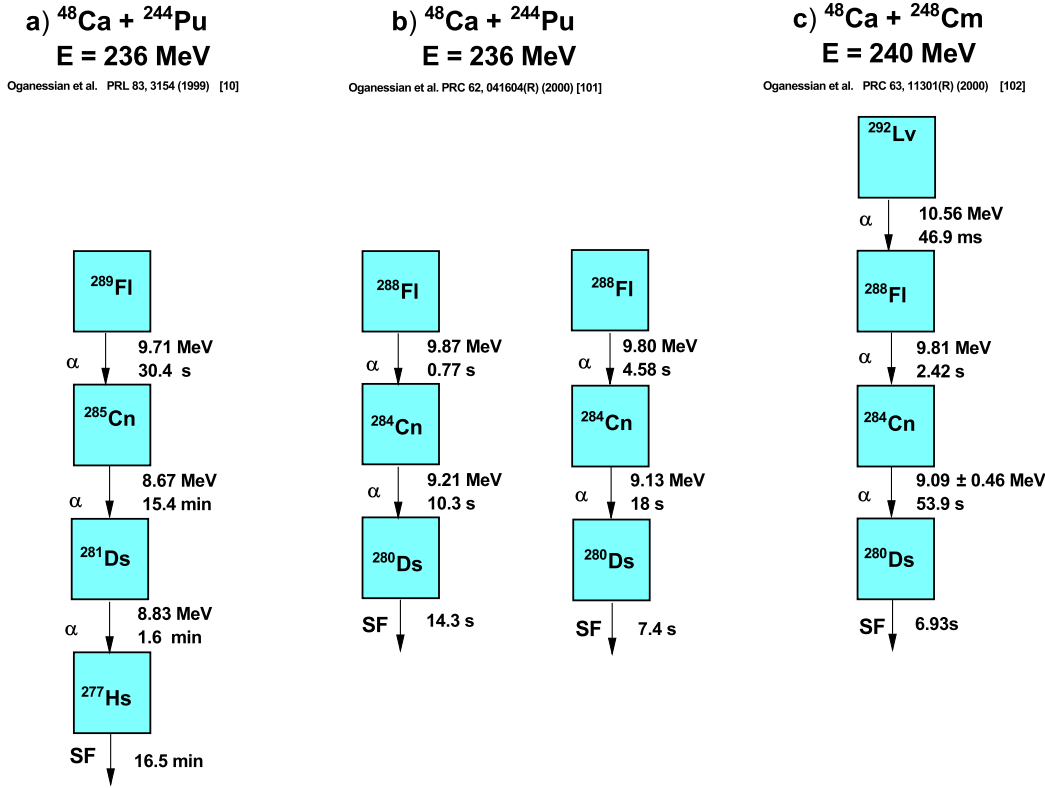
a) $^{48}$Ca + $^{244}$Pu
E = 236 MeV
Oganessian et al. PRL 83, 3154 (1999) [10]

$^{289}$Fl
α 9.71 MeV 30.4 s
$^{285}$Cn
α 8.67 MeV 15.4 min
$^{281}$Ds
α 8.83 MeV 1.6 min
$^{277}$Hs
SF 16.5 min

b) $^{48}$Ca + $^{244}$Pu
E = 236 MeV
Oganessian et al. PRC 62, 041604(R) (2000) [101]

$^{288}$Fl
α 9.87 MeV 0.77 s
$^{284}$Cn
α 9.21 MeV 10.3 s
$^{280}$Ds
SF 14.3 s

$^{288}$Fl
α 9.80 MeV 4.58 s
$^{284}$Cn
α 9.13 MeV 18 s
$^{280}$Ds
SF 7.4 s

c) $^{48}$Ca + $^{248}$Cm
E = 240 MeV
Oganessian et al. PRC 63, 11301(R) (2000) [102]

$^{292}$Lv
α 10.56 MeV 46.9 ms
$^{288}$Fl
α 9.81 MeV 2.42 s
$^{284}$Cn
α 9.09 ± 0.46 MeV 53.9 s
$^{280}$Ds
SF 6.93s